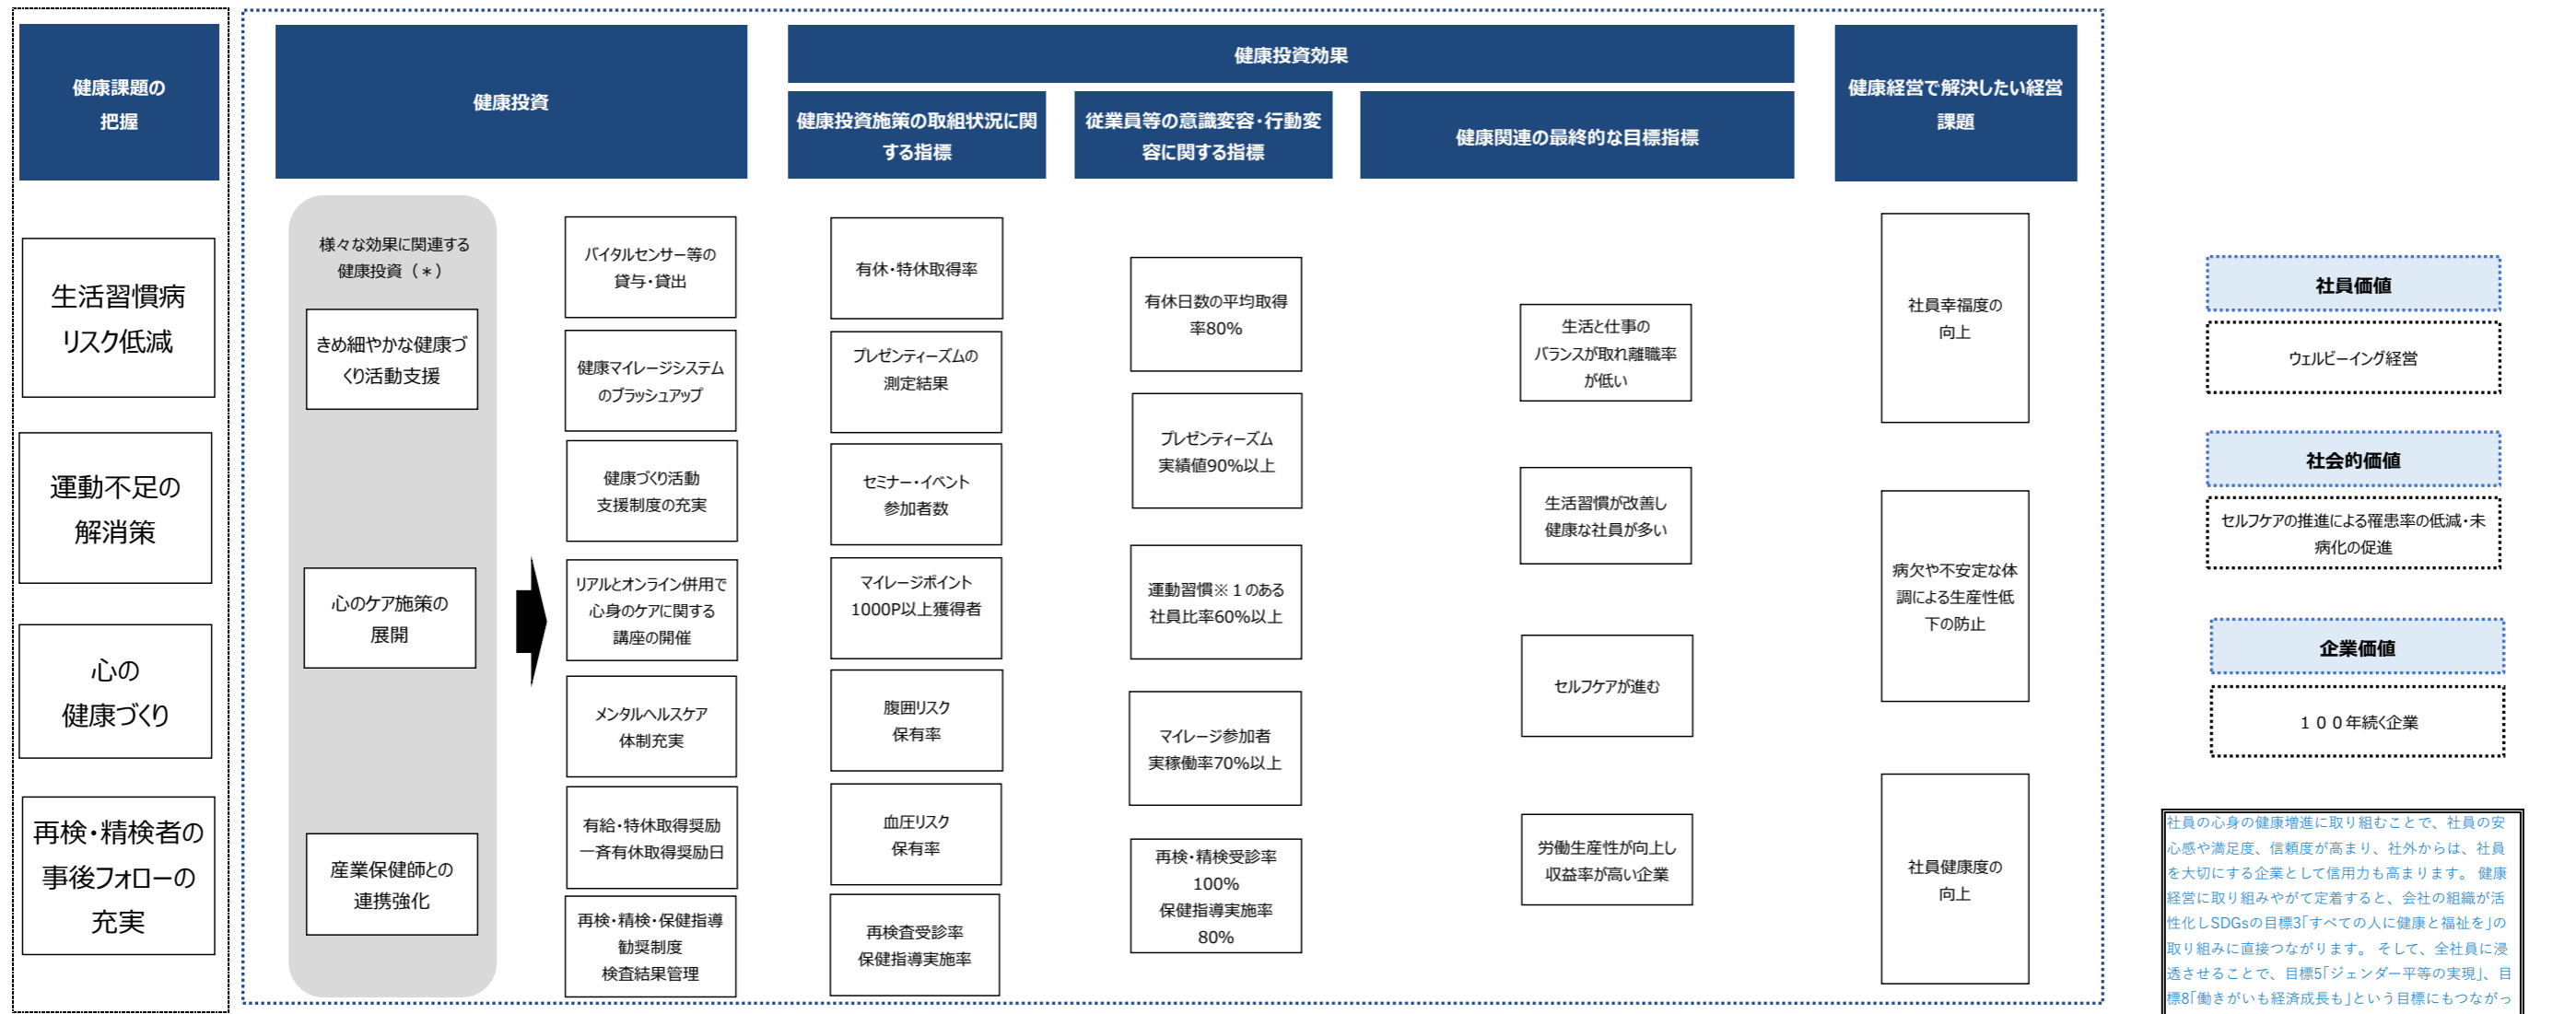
健康課題の把握

生活習慣病リスク低減

運動不足の解消策

心の健康づくり

再検・精検者の事後フォローの充実

健康投資

様々な効果に関連する健康投資（＊）

きめ細やかな健康づくり活動支援

心のケア施策の展開

産業保健師との連携強化

バイタルセンサー等の貸与・貸出

健康マイレージシステムのブラッシュアップ

健康づくり活動支援制度の充実

リアルとオンライン併用で心身のケアに関する講座の開催

メンタルヘルスケア体制充実

有給・特休取得奨励一斉有休取得奨励日

再検・精検・保健指導勧奨制度検査結果管理

健康投資効果

健康投資施策の取組状況に関する指標

有休・特休取得率

プレゼンティーズムの測定結果

セミナー・イベント参加者数

マイレージポイント1000P以上獲得者

腹囲リスク保有率

血圧リスク保有率

再検査受診率保健指導実施率

従業員等の意識変容・行動変容に関する指標

有休日数の平均取得率80%

プレゼンティーズム実績値90%以上

運動習慣※１のある社員比率60%以上

マイレージ参加者実稼働率70%以上

再検・精検受診率100%保健指導実施率80%

健康関連の最終的な目標指標

生活と仕事のバランスが取れ離職率が低い

生活習慣が改善し健康な社員が多い

セルフケアが進む

労働生産性が向上し収益率が高い企業

健康経営で解決したい経営課題

社員幸福度の向上

病欠や不安定な体調による生産性低下の防止

社員健康度の向上

社員価値

ウェルビーイング経営

社会的価値

セルフケアの推進による罹患率の低減・未病化の促進

企業価値

１００年続く企業

社員の心身の健康増進に取り組むことで、社員の安心感や満足度、信頼度が高まり、社外からは、社員を大切にする企業として信用力も高まります。 健康経営に取り組みやがて定着すると、会社の組織が活性化しSDGsの目標3「すべての人に健康と福祉を」の取り組みに直接つながります。 そして、全社員に浸透させることで、目標5「ジェンダー平等の実現」、目標8「働きがいも経済成長も」という目標にもつながっ